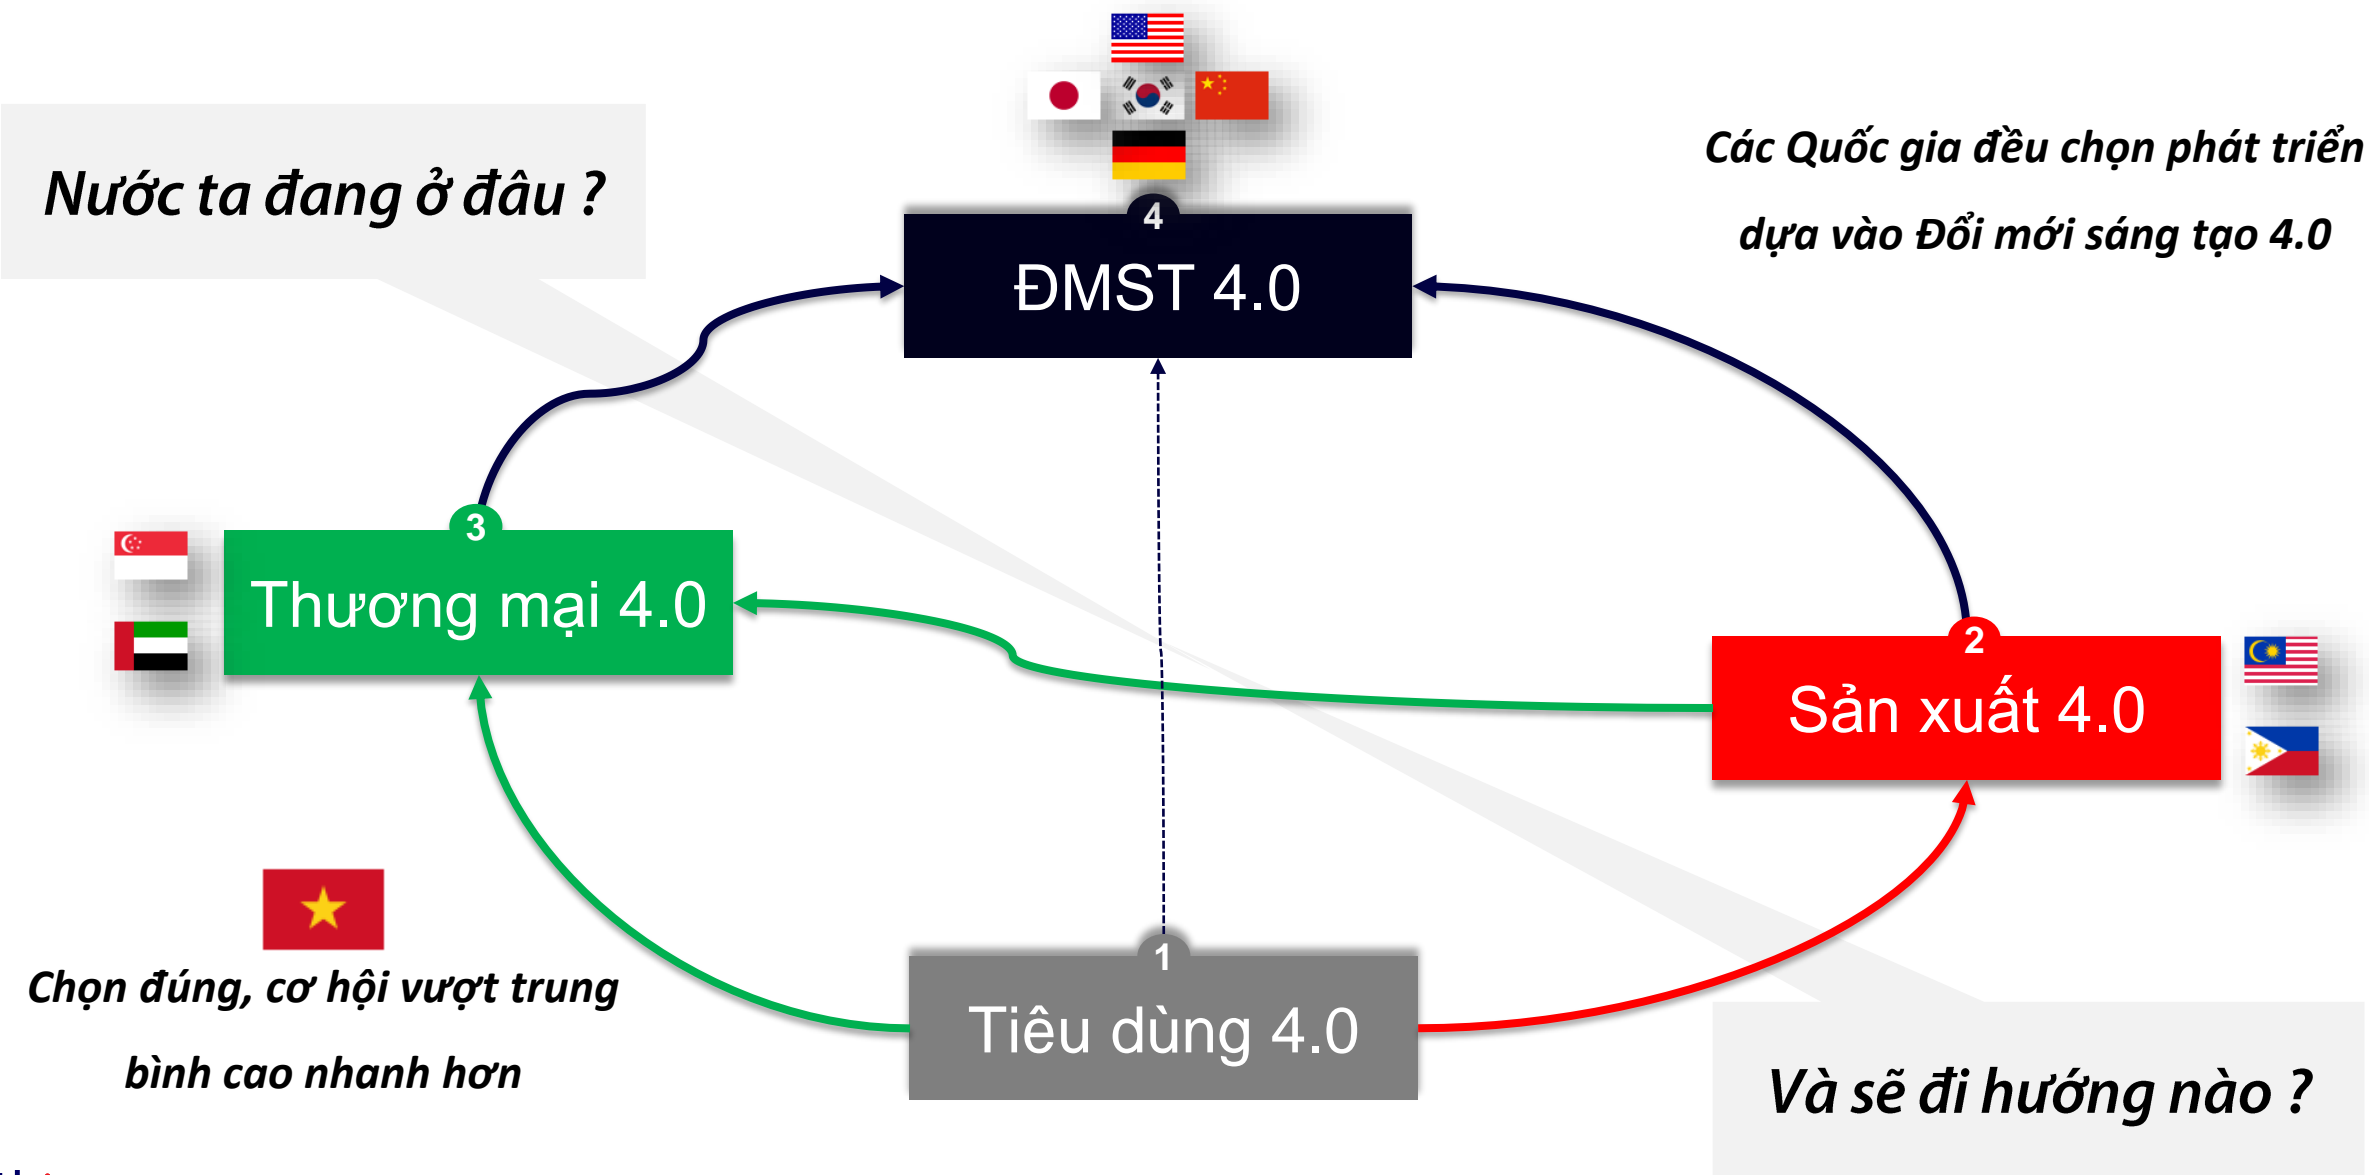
Nước ta đang ở đâu ?

4
ĐMST 4.0

Các Quốc gia đều chọn phát triển dựa vào Đổi mới sáng tạo 4.0

3
Thương mại 4.0

2
Sản xuất 4.0

Chọn đúng, cơ hội vượt trung bình cao nhanh hơn

1
Tiêu dùng 4.0

Và sẽ đi hướng nào ?